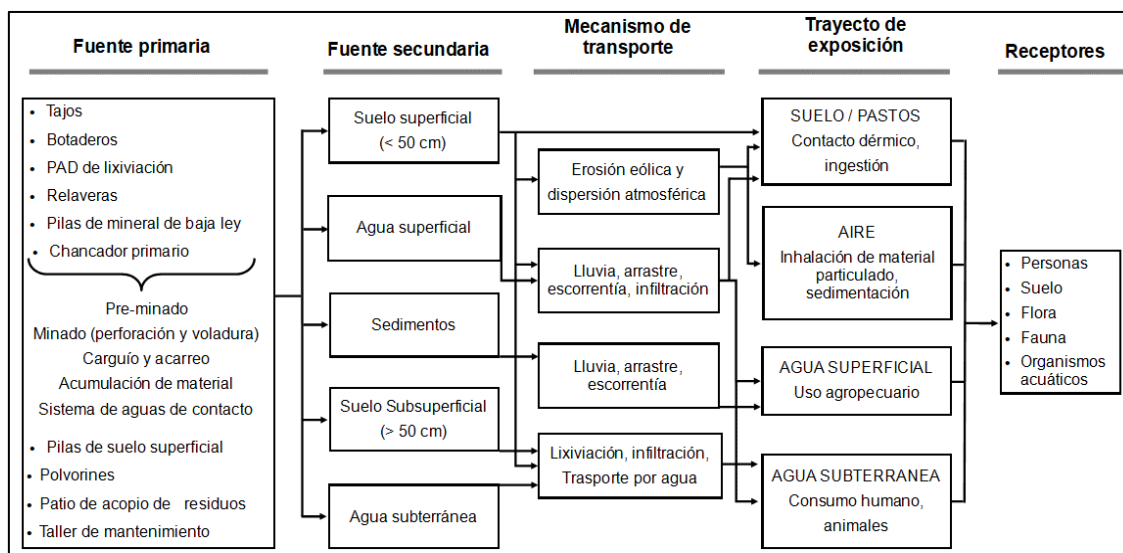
Fuente primaria

Fuente secundaria

Mecanismo de transporte

Trayecto de exposición

Receptores

- Tajos
- Botaderos
- PAD de lixiviación
- Relaveras
- Pilas de mineral de baja ley
- Chancador primario

Pre-minado
Minado (perforación y voladura)
Carguío y acarreo
Acumulación de material
Sistema de aguas de contacto

- Pilas de suelo superficial
- Polvorines
- Patio de acopio de residuos
- Taller de mantenimiento

Suelo superficial (< 50 cm)

Agua superficial

Sedimentos

Suelo Subsuperficial (> 50 cm)

Agua subterránea

Erosión eólica y dispersión atmosférica

Lluvia, arrastre, escorrentía, infiltración

Lluvia, arrastre, escorrentía

Lixiviación, infiltración, Trasporte por agua

SUELO / PASTOS
Contacto dérmico, ingestión

AIRE
Inhalación de material particulado, sedimentación

AGUA SUPERFICIAL
Uso agropecuario

AGUA SUBTERRANEA
Consumo humano, animales

- Personas
- Suelo
- Flora
- Fauna
- Organismos acuáticos